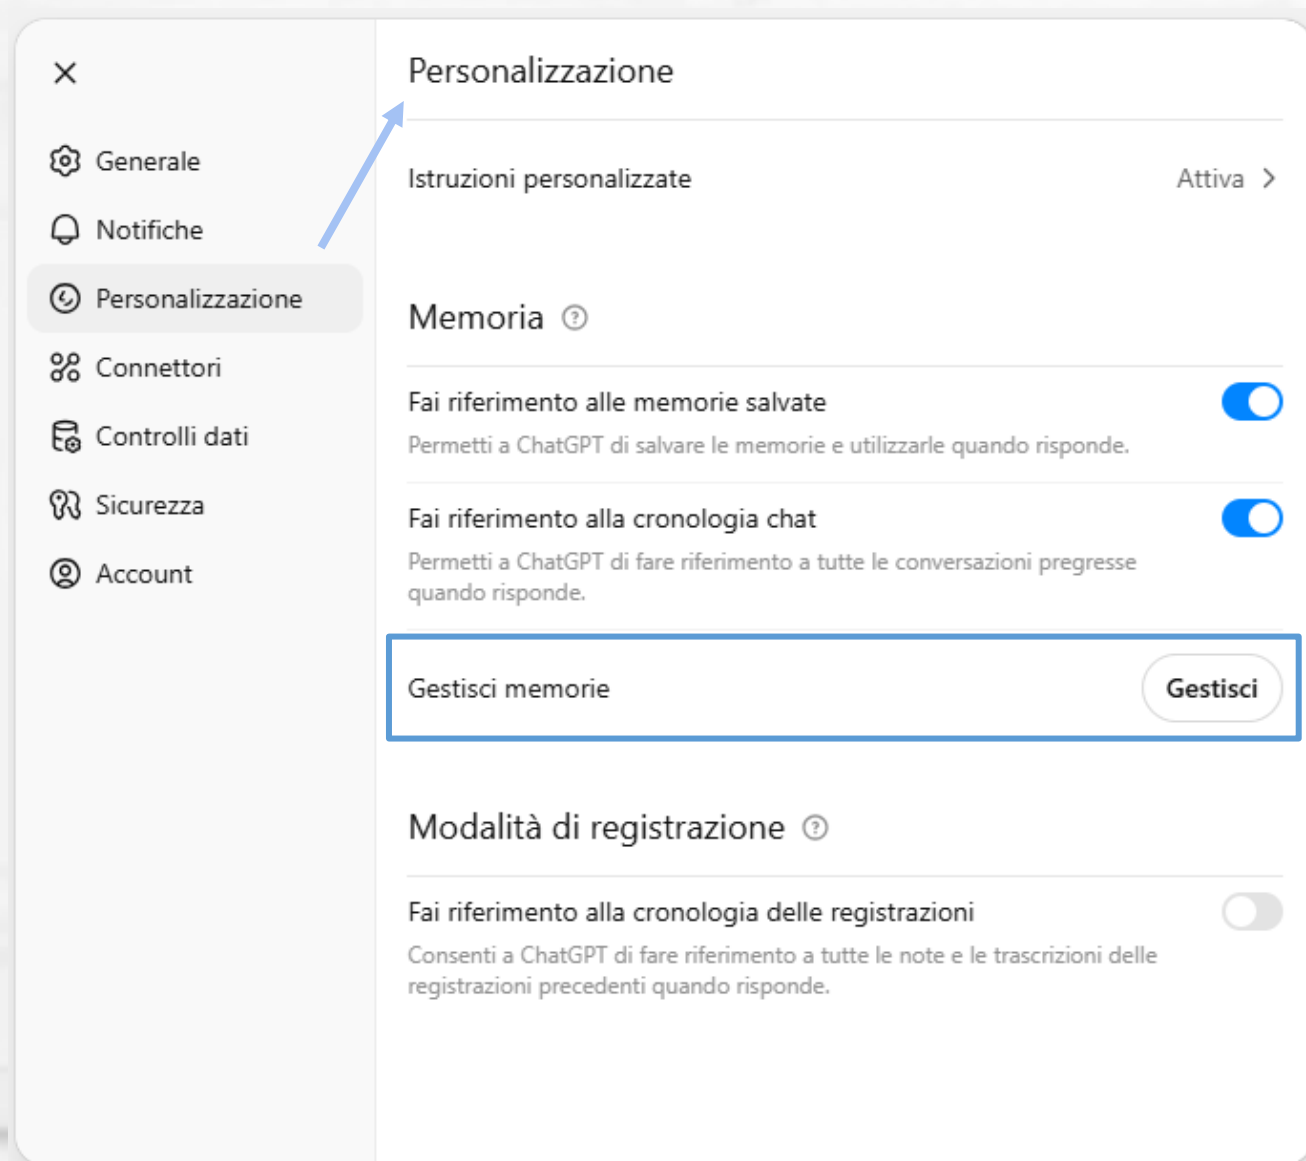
×

Generale

Notifiche

Personalizzazione

Connettori

Controlli dati

Sicurezza

Account

Personalizzazione

Istruzioni personalizzate

Attiva >

Memoria ?

Fai riferimento alle memorie salvate

Permetti a ChatGPT di salvare le memorie e utilizzarle quando risponde.

Fai riferimento alla cronologia chat

Permetti a ChatGPT di fare riferimento a tutte le conversazioni pregresse quando risponde.

Gestisci memorie

Gestisci

Modalità di registrazione ?

Fai riferimento alla cronologia delle registrazioni

Consenti a ChatGPT di fare riferimento a tutte le note e le trascrizioni delle registrazioni precedenti quando risponde.